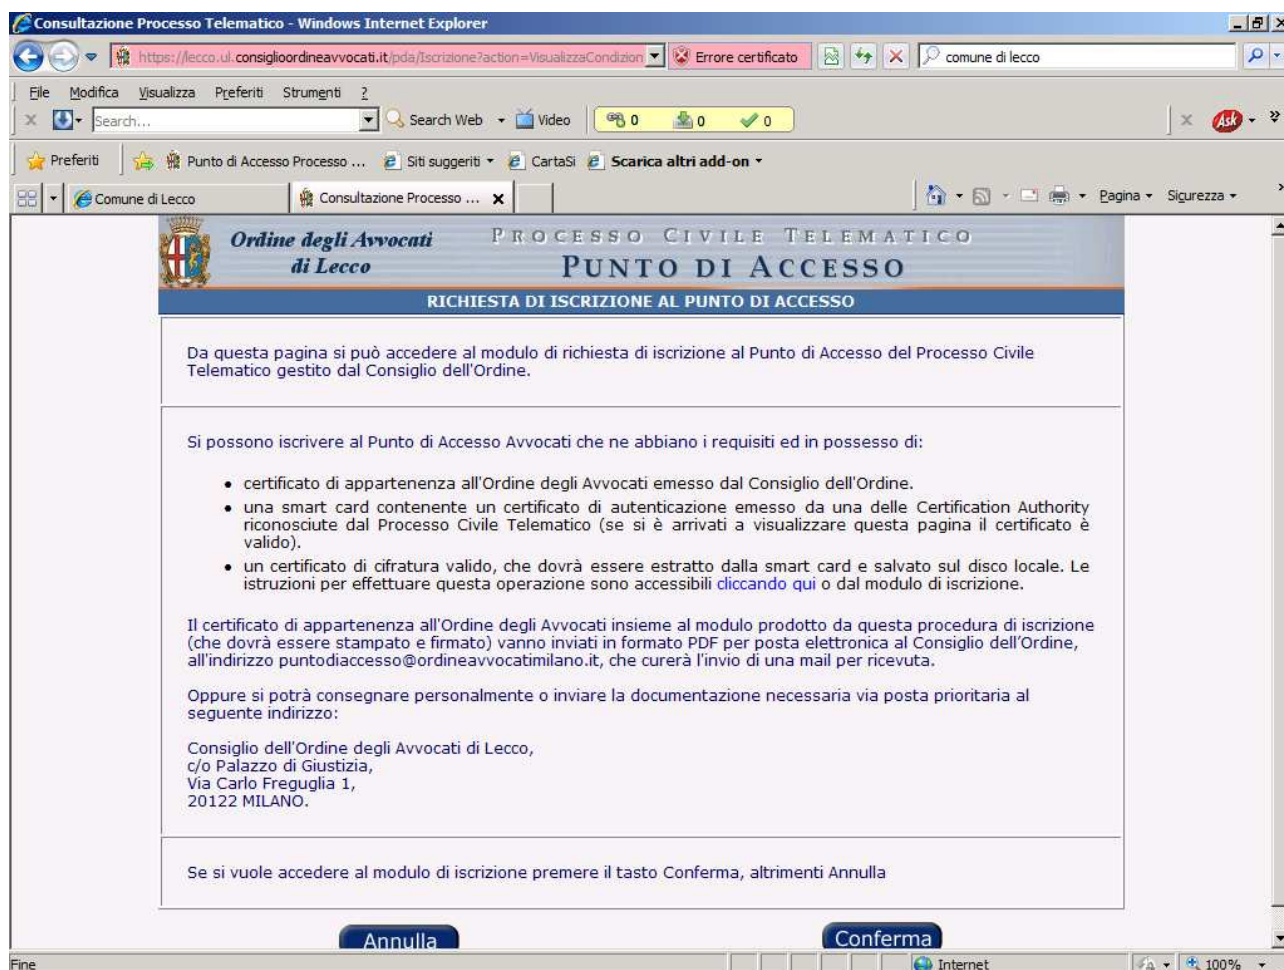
Consultazione Processo Telematico - Windows Internet Explorer

https://lecco.ul.consiglioordineavvocati.it/pda/Iscrizione?action=VisualizzaCondizion

Errore certificato

comune di lecco

File Modifica Visualizza Preferiti Strumenti ?

Search... Search Web Video 0 0 0

Preferiti Punto di Accesso Processo ... Siti suggeriti CartaSi Scarica altri add-on

Comune di Lecco Consultazione Processo ...

Pagina Sicurezza

Ordine degli Avvocati di Lecco

PROCESSO CIVILE TELEMATICO

PUNTO DI ACCESSO

RICHIESTA DI ISCRIZIONE AL PUNTO DI ACCESSO

Da questa pagina si può accedere al modulo di richiesta di iscrizione al Punto di Accesso del Processo Civile Telematico gestito dal Consiglio dell'Ordine.

Si possono iscrivere al Punto di Accesso Avvocati che ne abbiano i requisiti ed in possesso di:

- certificato di appartenenza all'Ordine degli Avvocati emesso dal Consiglio dell'Ordine.
- una smart card contenente un certificato di autenticazione emesso da una delle Certification Authority riconosciute dal Processo Civile Telematico (se si è arrivati a visualizzare questa pagina il certificato è valido).
- un certificato di cifratura valido, che dovrà essere estratto dalla smart card e salvato sul disco locale. Le istruzioni per effettuare questa operazione sono accessibili cliccando qui o dal modulo di iscrizione.

Il certificato di appartenenza all'Ordine degli Avvocati insieme al modulo prodotto da questa procedura di iscrizione (che dovrà essere stampato e firmato) vanno inviati in formato PDF per posta elettronica al Consiglio dell'Ordine, all'indirizzo puntodiaccesso@ordineavvocatimilano.it, che curerà l'invio di una mail per ricevuta.

Oppure si potrà consegnare personalmente o inviare la documentazione necessaria via posta prioritaria al seguente indirizzo:

Consiglio dell'Ordine degli Avvocati di Lecco,
c/o Palazzo di Giustizia,
Via Carlo Freguglia 1,
20122 MILANO.

Se si vuole accedere al modulo di iscrizione premere il tasto Conferma, altrimenti Annulla

Annulla

Conferma

Fine

Internet

100%